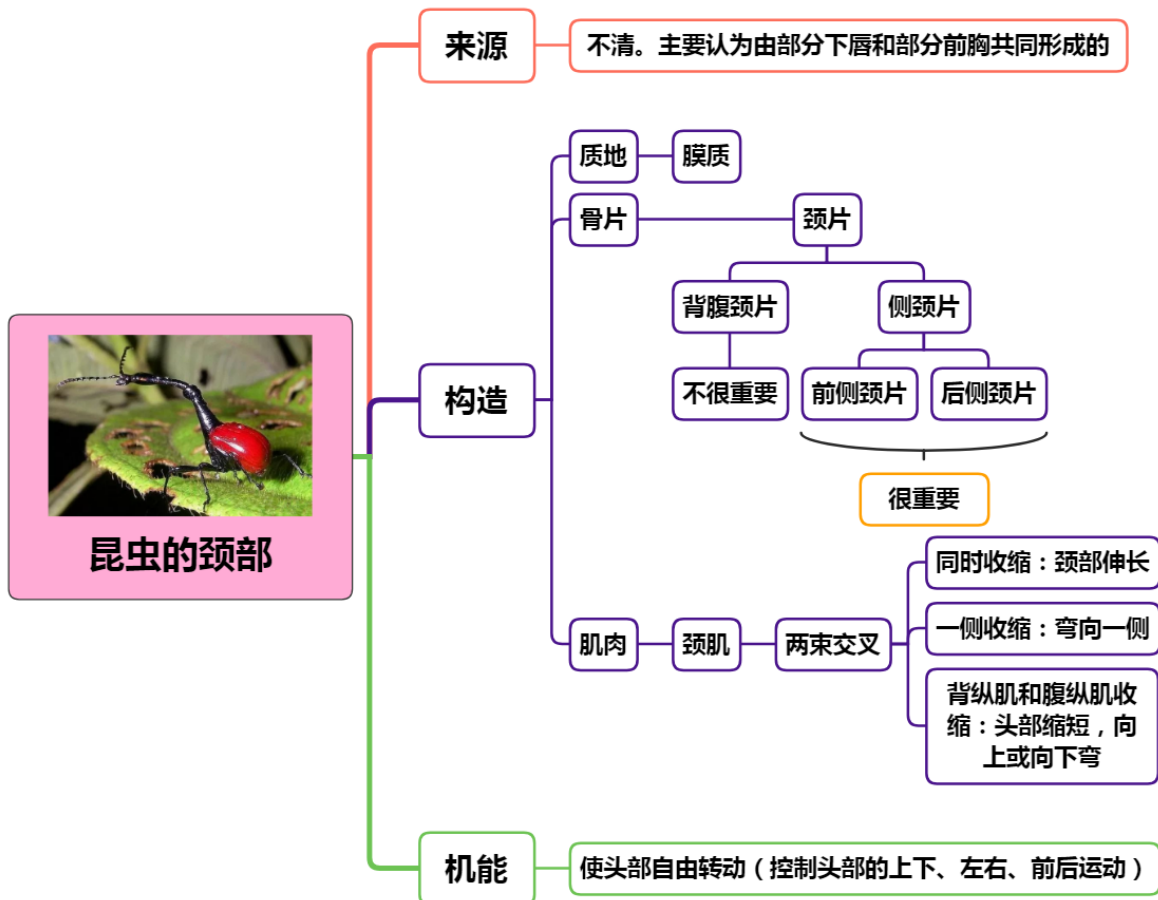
昆虫的颈部

来源

不清。主要认为由部分下唇和部分前胸共同形成的

构造

质地

膜质

骨片

颈片

背腹颈片

不很重要

侧颈片

前侧颈片

后侧颈片

很重要

肌肉

颈肌

两束交叉

同时收缩：颈部伸长

一侧收缩：弯向一侧

背纵肌和腹纵肌收缩：头部缩短，向上或向下弯

机能

使头部自由转动（控制头部的上下、左右、前后运动）